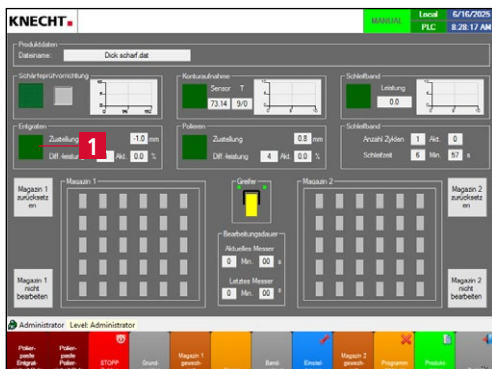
KNECHT.

MANUAL

Local

PLC

6/16/2025

8:28:17 AM

Produktdaten

Dateiname: Dick scharf.dat

Schärfeprüfvorrichtung

Konturaufnahme

Sensor T

73.14 9/0

Schleifband

Leistung

0.0

Entgraten

Zustellung -1.0 mm

Diff.-leistung Akt. 0.0 %

1

Polieren

Zustellung 0.8 mm

Diff.-leistung 4 Akt. 0.0 %

Schleifband

Anzahl Zyklen 1 Akt. 0

Schleifzeit 6 Min. 57 s

Magazin 1 zurücksetzen

Magazin 1

Greifer

Magazin 2

Magazin 2 zurücksetzen

Bearbeitungsdauer

Aktuelles Messer

0 Min. 00 s

Letztes Messer

0 Min. 00 s

Magazin 1 nicht bearbeiten

Magazin 2 nicht bearbeiten

Administrator Level: Administrator

Poker-paede Entgrat

Poker-paede Polier-

STOPP

Grund-

Magazin 1 gewech-

Band-

Einstel-

Magazin 2 gewech-

Programm

Produkt-